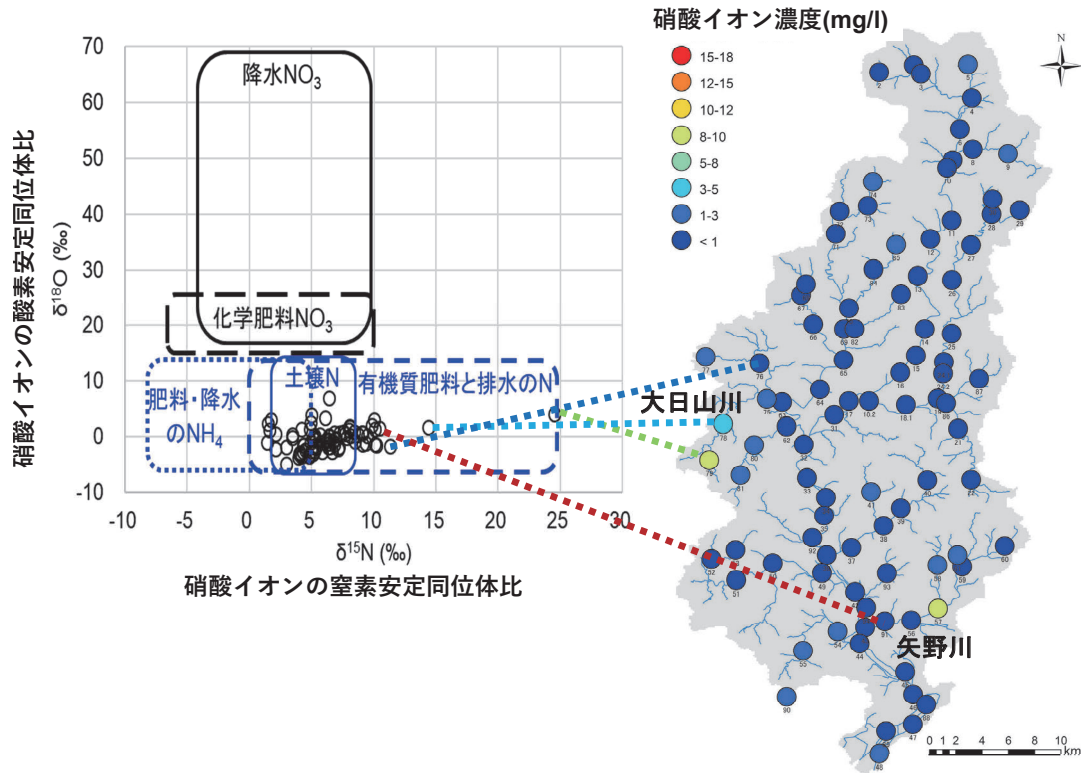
硝酸イオン濃度(mg/l)

15-18
12-15
10-12
8-10
5-8
3-5
1-3
< 1

N

70
60
50
40
30
20
10
0
-10

-10 -5 0 5 10 15 20 25 30

降水$NO_3$

化学肥料$NO_3$

肥料・降水の$NH_4$

土壌N

有機質肥料と排水のN

$\delta^{18}O$ (‰)

硝酸イオンの酸素安定同位体比

$\delta^{15}N$ (‰)

硝酸イオンの窒素安定同位体比

大日山川

矢野川

0 1 2 4 6 8 10 km